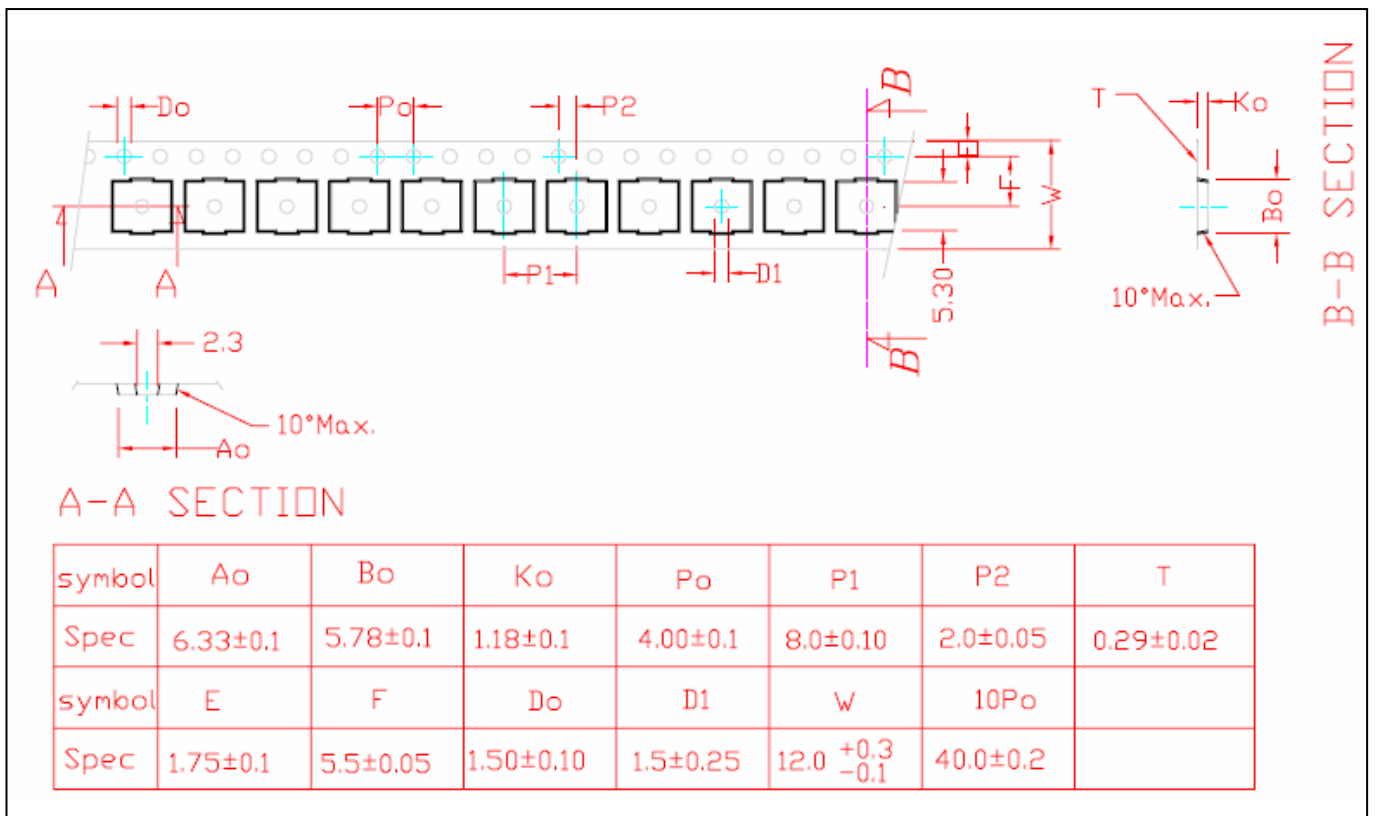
Do

Po

P2

B

A

A

P1

D1

E

F

W

5.30

B

T

Ko

Bo

10°Max.

B-B SECTION

2.3

10°Max.

Ao

A-A SECTION

| symbol | Ao | Bo | Ko | Po | P1 | P2 | T |
|---|---|---|---|---|---|---|---|
| Spec | 6.33±0.1 | 5.78±0.1 | 1.18±0.1 | 4.00±0.1 | 8.0±0.10 | 2.0±0.05 | 0.29±0.02 |
| symbol | E | F | Do | D1 | W | 10Po | |
| Spec | 1.75±0.1 | 5.5±0.05 | 1.50±0.10 | 1.5±0.25 | 12.0 $^{+0.3}_{-0.1}$ | 40.0±0.2 | |